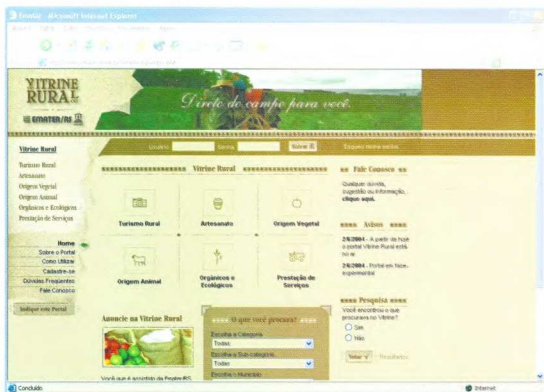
Emater - Microsoft Internet Explorer

VITRINE RURAL
EMATER/RS

Direto do campo para você.

Usuário: Senha: Enviar
Esqueci minha senha

Vitrine Rural
Turismo Rural
Artesanato
Origem Vegetal
Origem Animal
Orgânicos e Ecológicos
Prestação de Serviços

Vitrine Rural

Turismo Rural
Artesanato
Origem Vegetal
Origem Animal
Orgânicos e Ecológicos
Prestação de Serviços

Home
Sobre o Portal
Como Utilizar
Cadastre-se
Dúvidas Frequentes
Fale Conosco

Indique este Portal

Fale Conosco
Qualquer dúvida, sugestão ou informação, clique aqui.

Avisos
24/2004 - A partir de hoje o portal Vitrine Rural está no ar
24/2004 - Portal em fase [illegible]

Pesquisa
Você encontrou o que procurava no Vitrine?
Sim
Não
Votar Resultados

Anuncie na Vitrine Rural
Você que é assistido da Emater/RS

O que você procura?
Escolha a Categoria
Todas
Escolha a Sub-categoria
Todas
Escolha o Município

Concluído
Internet